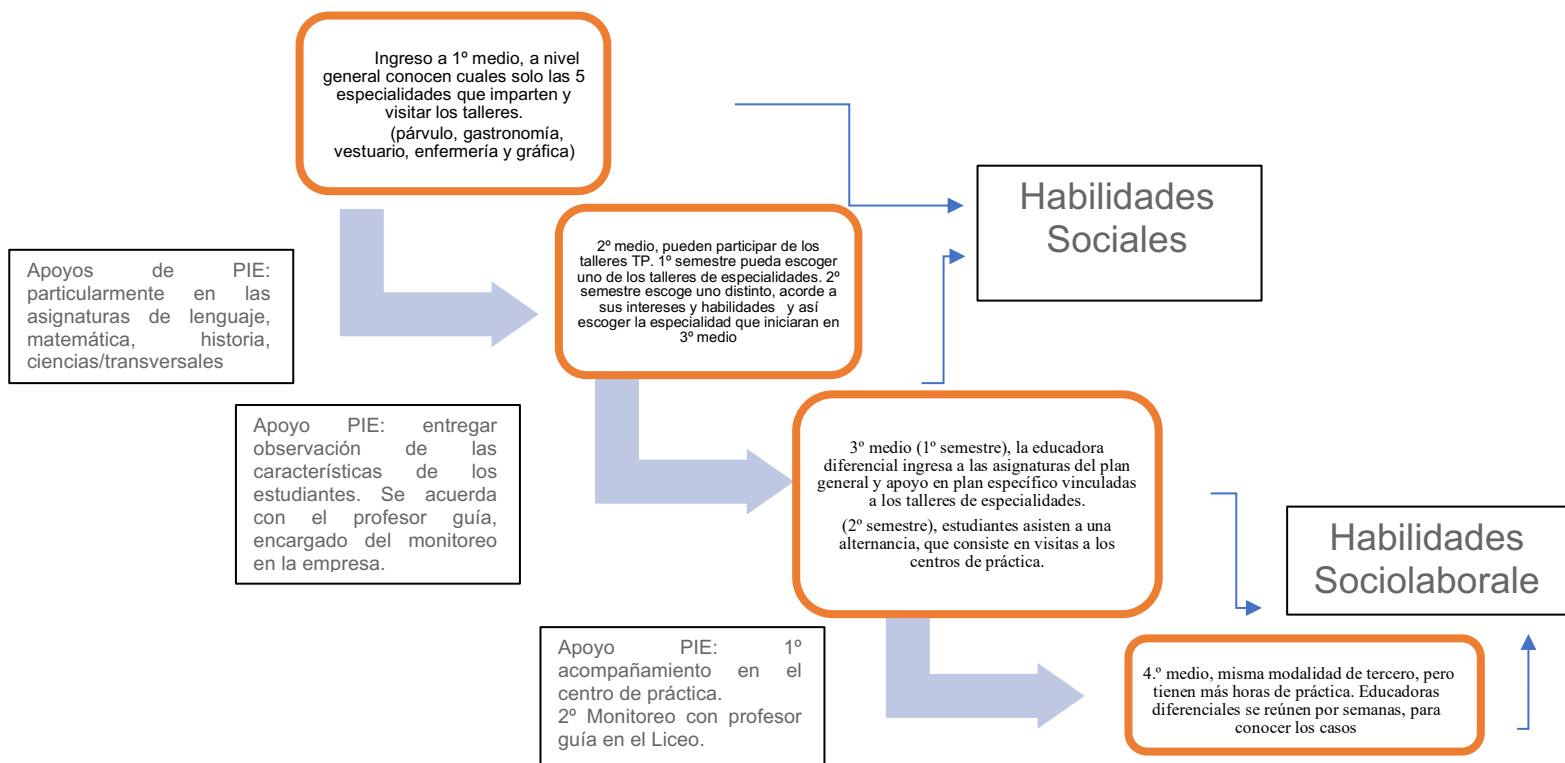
Ingreso a 1º medio, a nivel general conocen cuales solo las 5 especialidades que imparten y visitar los talleres. (párvulo, gastronomía, vestuario, enfermería y gráfica)

Habilidades Sociales

Apoyos de PIE: particularmente en las asignaturas de lenguaje, matemática, historia, ciencias/transversales

2º medio, pueden participar de los talleres TP. 1º semestre pueda escoger uno de los talleres de especialidades. 2º semestre escoge uno distinto, acorde a sus intereses y habilidades y así escoger la especialidad que iniciaran en 3º medio

Apoyo PIE: entregar observación de las características de los estudiantes. Se acuerda con el profesor guía, encargado del monitoreo en la empresa.

3º medio (1º semestre), la educadora diferencial ingresa a las asignaturas del plan general y apoyo en plan específico vinculadas a los talleres de especialidades.

(2º semestre), estudiantes asisten a una alternancia, que consiste en visitas a los centros de práctica.

Habilidades Sociolaborale

Apoyo PIE: 1º acompañamiento en el centro de práctica.
2º Monitoreo con profesor guía en el Liceo.

4.º medio, misma modalidad de tercero, pero tienen más horas de práctica. Educadoras diferenciales se reúnen por semanas, para conocer los casos